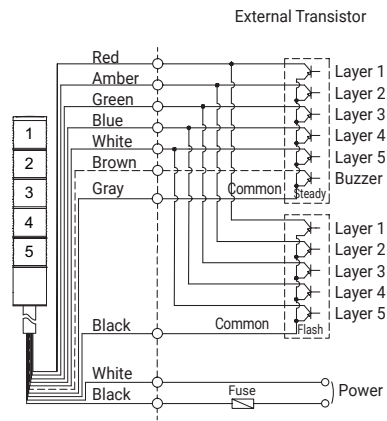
External Transistor

1
2
3
4
5

Red
Amber
Green
Blue
White
Brown
Gray
Common
Black
Common
White
Black
Fuse

Layer 1
Layer 2
Layer 3
Layer 4
Layer 5
Buzzer
Steady

Layer 1
Layer 2
Layer 3
Layer 4
Layer 5
Flash

Power